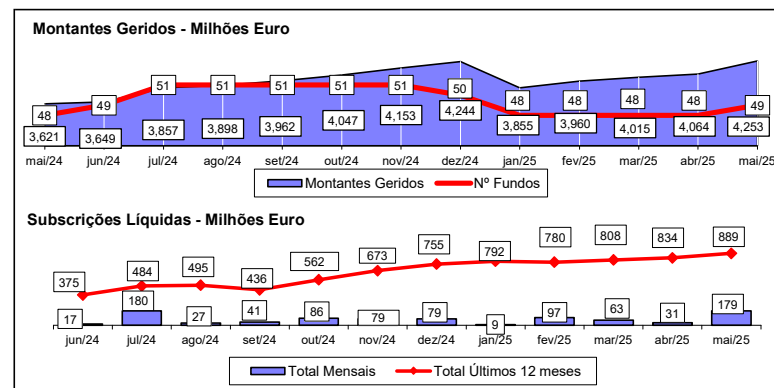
Montantes Geridos - Milhões Euro

48 49 51 51 51 51 51 50 48 48 48 48 49

3,621 3,649 3,857 3,898 3,962 4,047 4,153 4,244 3,855 3,960 4,015 4,064 4,253

mai/24 jun/24 jul/24 ago/24 set/24 out/24 nov/24 dez/24 jan/25 fev/25 mar/25 abr/25 mai/25

Montantes Geridos
Nº Fundos

Subscrições Líquidas - Milhões Euro

375 484 495 436 562 673 755 792 780 808 834 889

17 180 27 41 86 79 79 9 97 63 31 179

jun/24 jul/24 ago/24 set/24 out/24 nov/24 dez/24 jan/25 fev/25 mar/25 abr/25 mai/25

Total Mensais
Total Últimos 12 meses